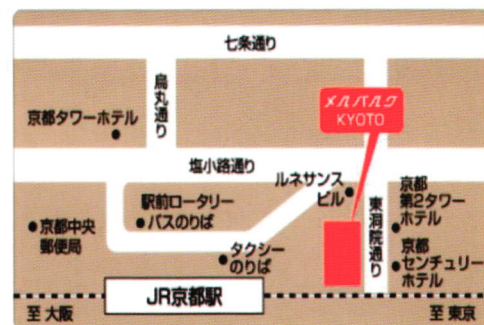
七条通り

烏丸通り

京都タワーホテル

メルパルク
KYOTO

塩小路通り

ルネサンスビル

東洞院通り

京都第2タワーホテル

駅前ロータリー
バスのりば

京都中央郵便局

タクシーのりば

京都センチュリーホテル

JR京都駅

至 大阪

至 東京